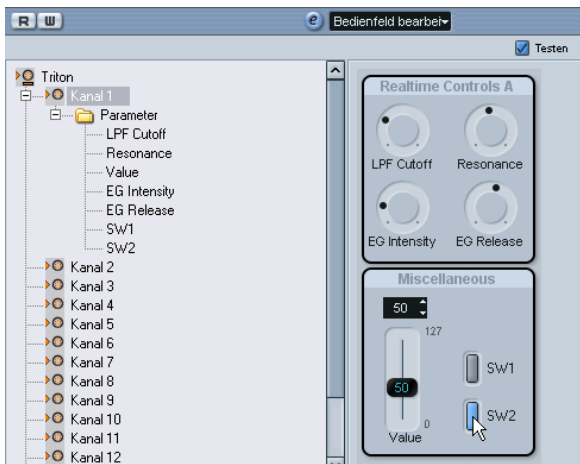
R W

e Bedienfeld bearbei

Testen

Triton
Kanal 1
Parameter
LPF Cutoff
Resonance
Value
EG Intensity
EG Release
SW1
SW2
Kanal 2
Kanal 3
Kanal 4
Kanal 5
Kanal 6
Kanal 7
Kanal 8
Kanal 9
Kanal 10
Kanal 11
Kanal 12

Realtime Controls A
LPF Cutoff
Resonance
EG Intensity
EG Release

Miscellaneous
50
127
50
0
Value
SW1
SW2